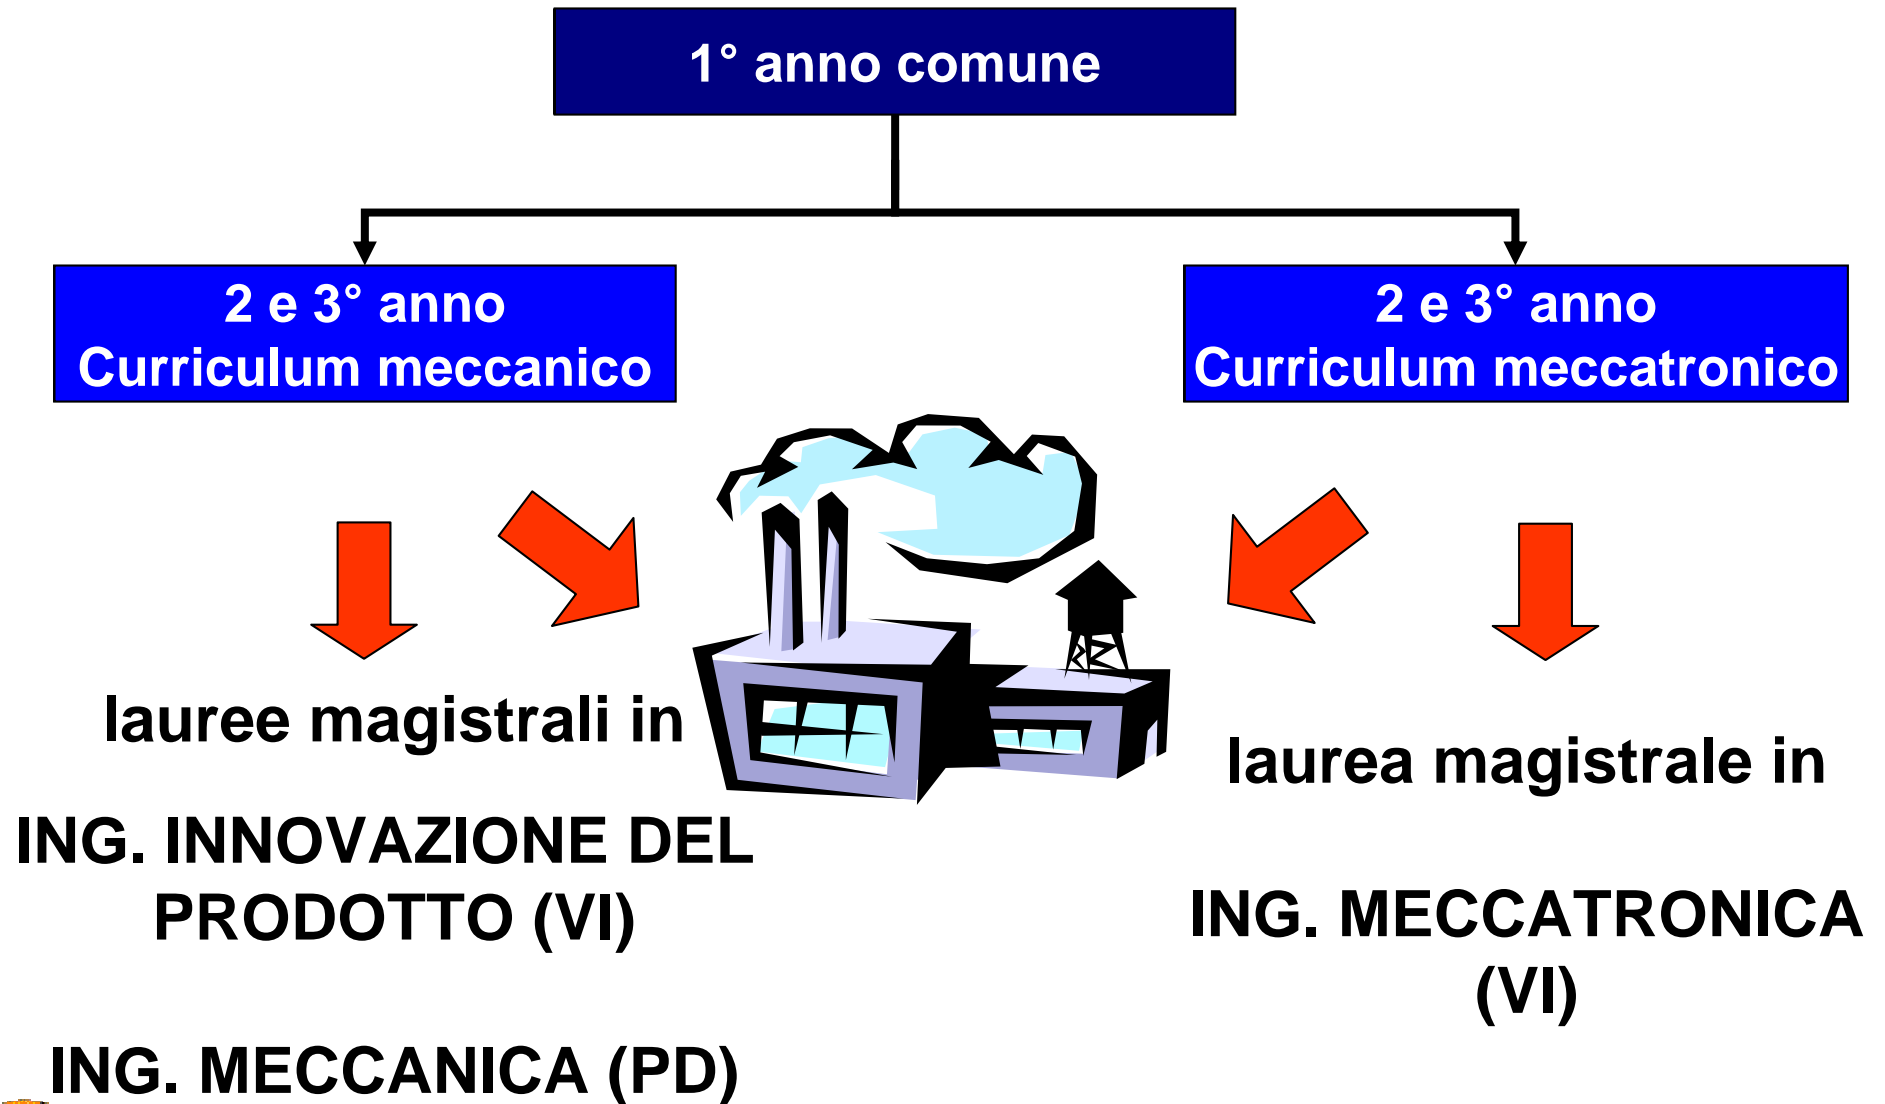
1° anno comune

2 e 3° anno
Curriculum meccanico

2 e 3° anno
Curriculum meccatronico

lauree magistrali in

ING. INNOVAZIONE DEL PRODOTTO (VI)

ING. MECCANICA (PD)

laurea magistrale in

ING. MECCATRONICA (VI)